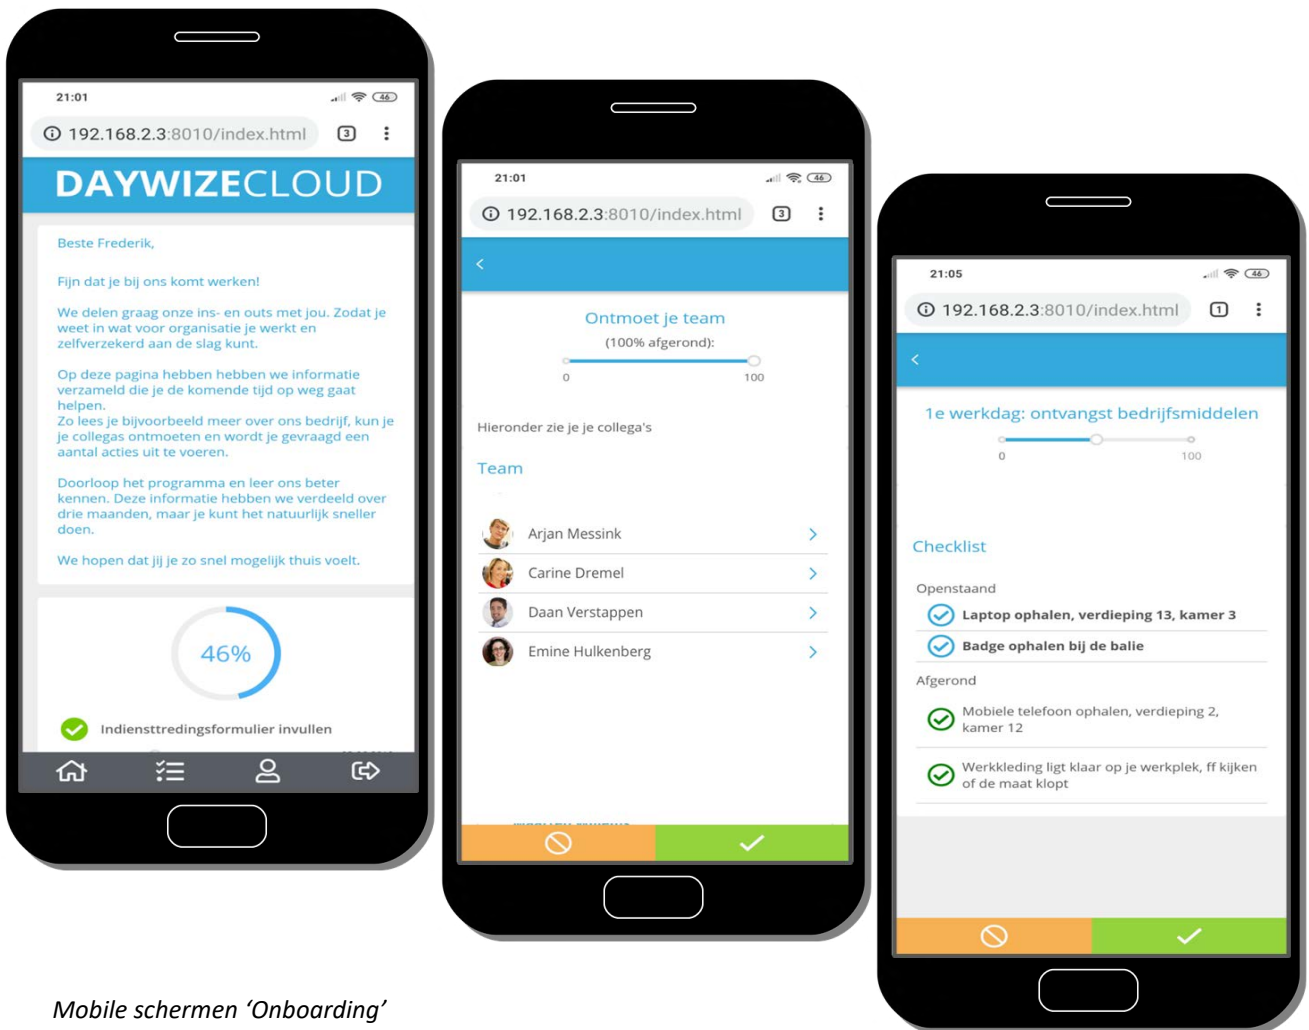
21:01

46

192.168.2.3:8010/index.html

3

DAYWIZECLOUD

Beste Frederik,

Fijn dat je bij ons komt werken!

We delen graag onze ins- en outs met jou. Zodat je weet in wat voor organisatie je werkt en zelfverzekerd aan de slag kunt.

Op deze pagina hebben hebben we informatie verzameld die je de komende tijd op weg gaat helpen.
Zo lees je bijvoorbeeld meer over ons bedrijf, kun je je collegas ontmoeten en wordt je gevraagd een aantal acties uit te voeren.

Doorloop het programma en leer ons beter kennen. Deze informatie hebben we verdeeld over drie maanden, maar je kunt het natuurlijk sneller doen.

We hopen dat jij je zo snel mogelijk thuis voelt.

46%

Indiensttredingsformulier invullen

21:01

46

192.168.2.3:8010/index.html

3

<

Ontmoet je team

(100% afgerond):

0

100

Hieronder zie je je collega's

Team

Arjan Messink

Carine Dremel

Daan Verstappen

Emine Hulkenberg

21:05

46

192.168.2.3:8010/index.html

1

<

1e werkdag: ontvangst bedrijfsmiddelen

0

100

Checklist

Openstaand

Laptop ophalen, verdieping 13, kamer 3

Badge ophalen bij de balie

Afgerond

Mobiele telefoon ophalen, verdieping 2, kamer 12

Werkkleding ligt klaar op je werkplek, ff kijken of de maat klopt

Mobile schermen 'Onboarding'